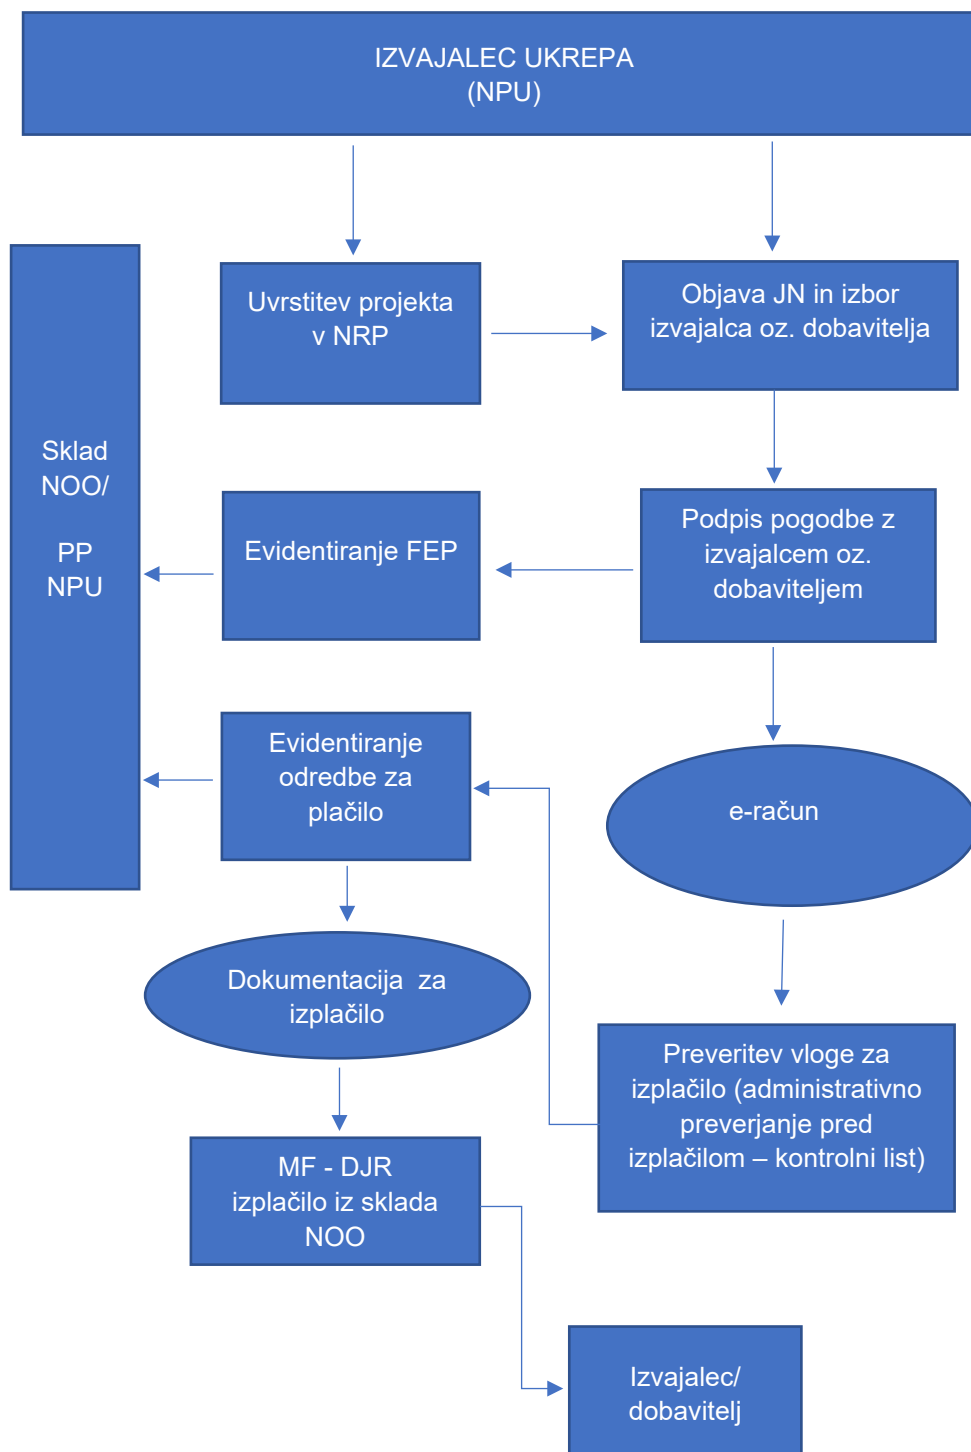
IZVAJALEC UKREPA
(NPU)

Sklad NOO/

PP NPU

Uvrstitev projekta v NRP

Objava JN in izbor izvajalca oz. dobavitelja

Evidentiranje FEP

Podpis pogodbe z izvajalcem oz. dobaviteljem

Evidentiranje odredbe za plačilo

e-račun

Dokumentacija za izplačilo

Preveritev vloge za izplačilo (administrativno preverjanje pred izplačilom – kontrolni list)

MF - DJR izplačilo iz sklada NOO

Izvajalec/ dobavitelj